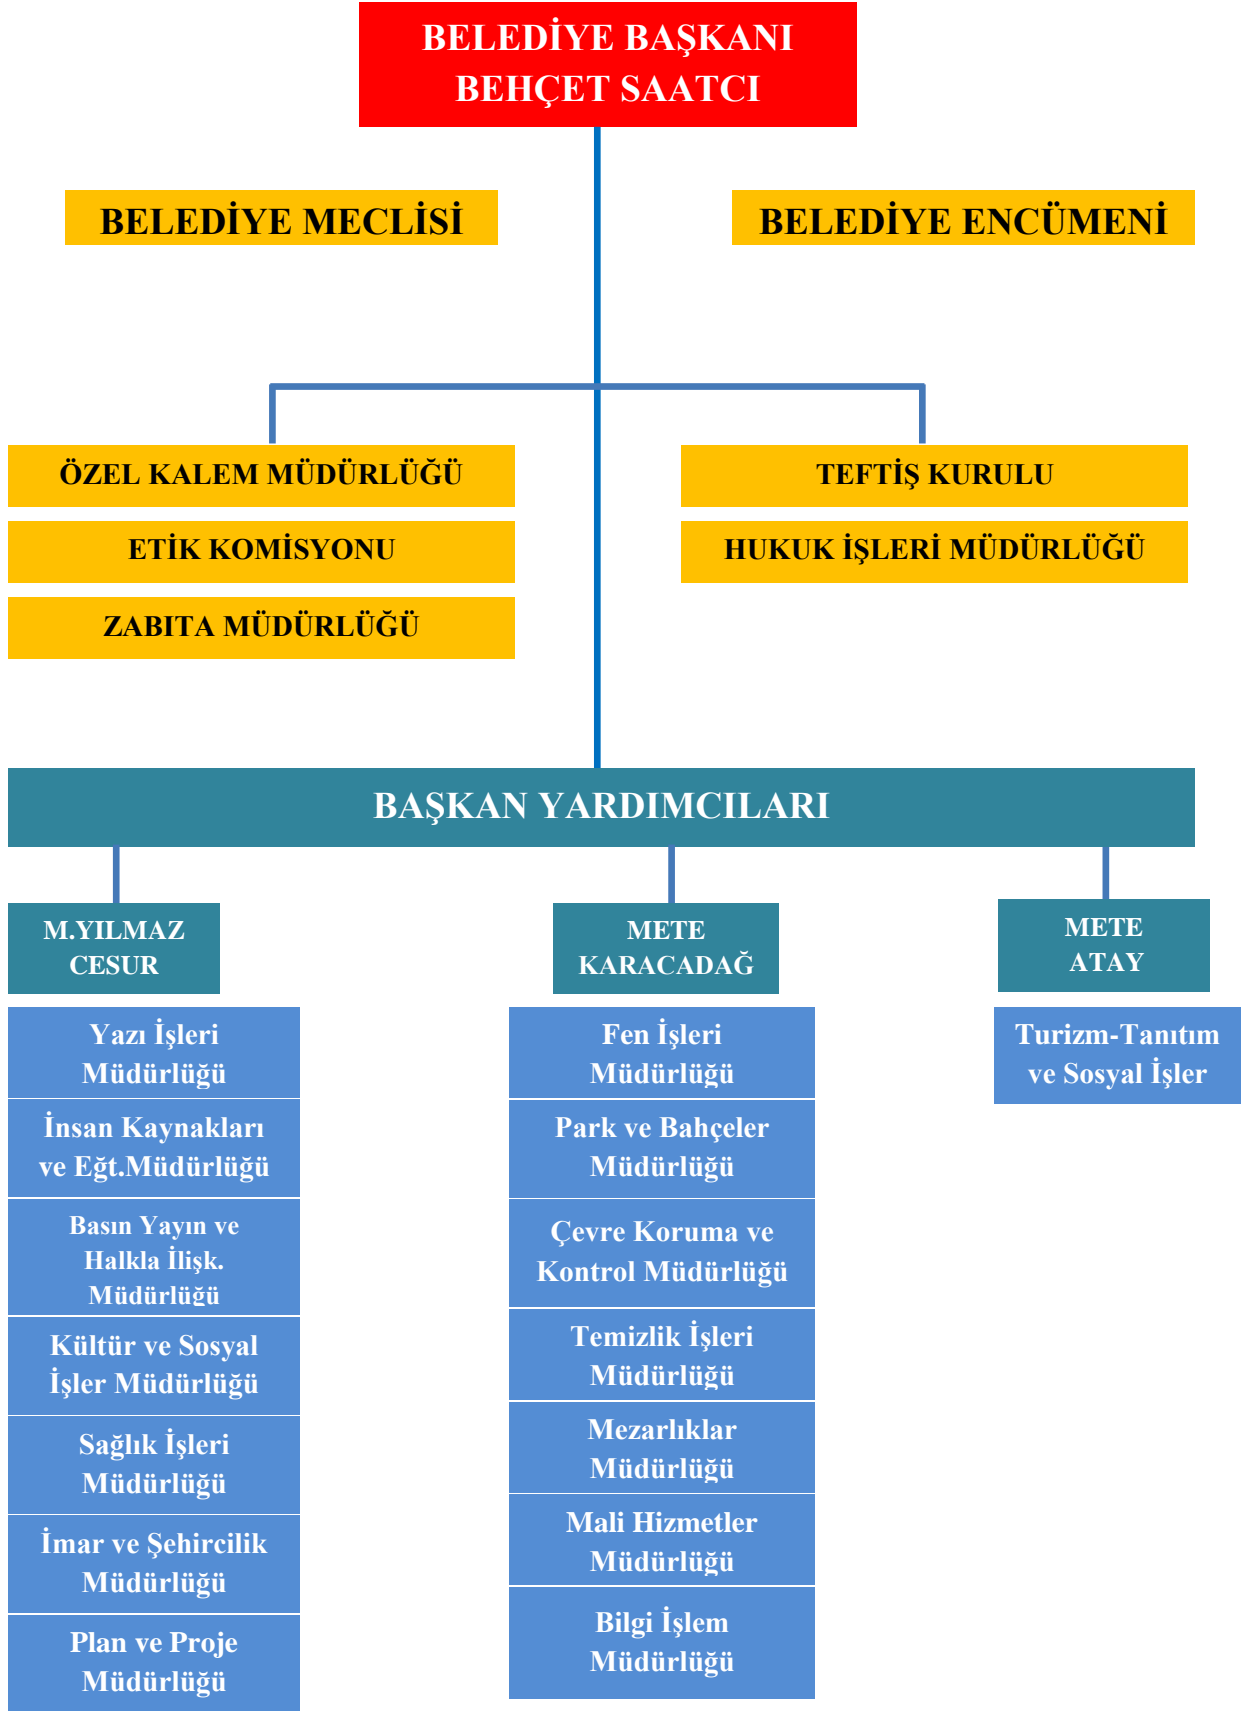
BELEDİYE BAŞKANI
BEHÇET SAATCI

BELEDİYE MECLİSİ

BELEDİYE ENCÜMENİ

ÖZEL KALEM MÜDÜRLÜĞÜ

ETİK KOMİSYONU

ZABITA MÜDÜRLÜĞÜ

TEFTİŞ KURULU

HUKUK İŞLERİ MÜDÜRLÜĞÜ

BAŞKAN YARDIMCILARI

M.YILMAZ CESUR

Yazı İşleri Müdürlüğü

İnsan Kaynakları ve Eğt.Müdürlüğü

Basın Yayın ve Halkla İlişk. Müdürlüğü

Kültür ve Sosyal İşler Müdürlüğü

Sağlık İşleri Müdürlüğü

İmar ve Şehircilik Müdürlüğü

Plan ve Proje Müdürlüğü

METE KARACADAĞ

Fen İşleri Müdürlüğü

Park ve Bahçeler Müdürlüğü

Çevre Koruma ve Kontrol Müdürlüğü

Temizlik İşleri Müdürlüğü

Mezarlıklar Müdürlüğü

Mali Hizmetler Müdürlüğü

Bilgi İşlem Müdürlüğü

METE ATAY

Turizm-Tanıtım ve Sosyal İşler